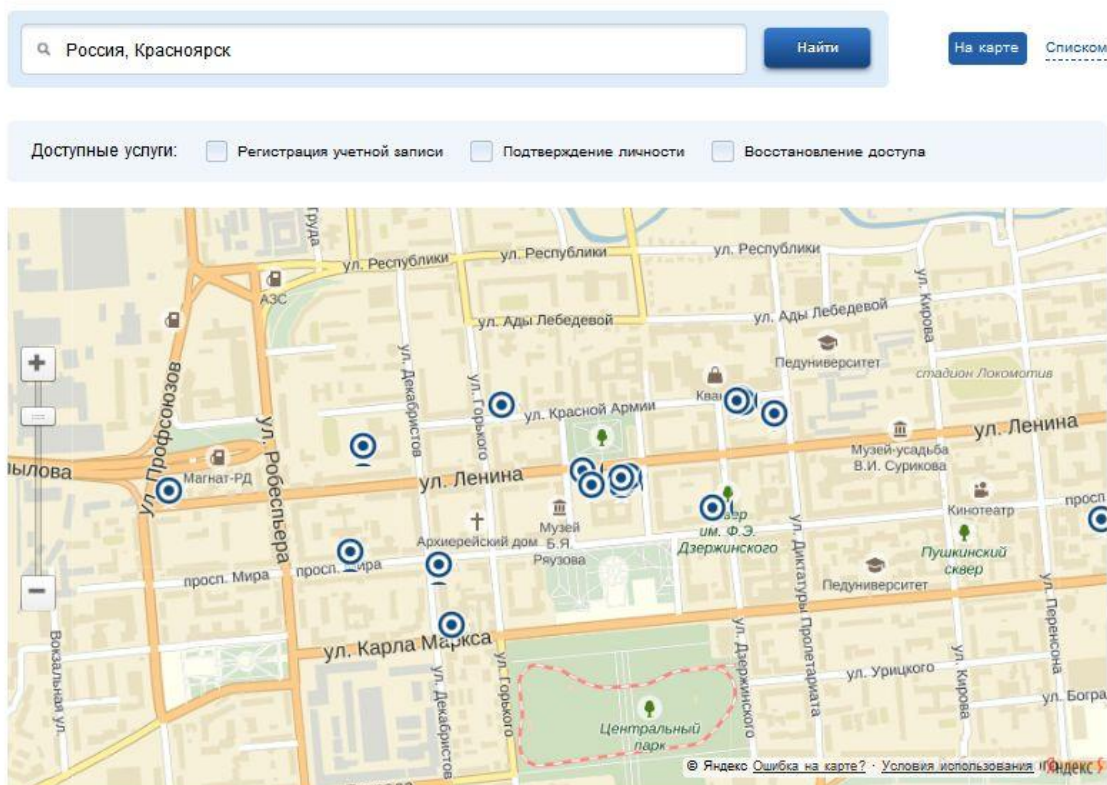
Россия, Красноярск

Найти

На карте

Списком

Доступные услуги: Регистрация учетной записи Подтверждение личности Восстановление доступа

ул. Республики
ул. Республики
ул. Республики
Грудa
АЗС
ул. Ады Лебедевой
ул. Ады Лебедевой
ул. Кирова
Педуниверситет
стадион Локомотив
ул. Профсоюзов
ул. Декабристов
ул. Горького
ул. Красной Армии
Ква
ул. Ленина
ул. Робеспьера
Музей-усадьба В.И. Сурикова
ылова
Магнат-РД
ул. Ленина
Музей Б.Я. Рязова
Архиерейский дом
сквер им. Ф.Э. Дзержинского
Кинотеатр
просп
Пушкинский сквер
просп. Мира
просп. Мира
ул. Диктатуры Пролетариата
Педуниверситет
ул. Карла Маркса
ул. Дзержинского
ул. Урицкого
ул. Перенсона
Вокзальная ул.
ул. Декабристов
ул. Горького
Центральный парк
ул. Кирова
ул. Богра
© Яндекс Ошибка на карте? · Условия использования Яндекс